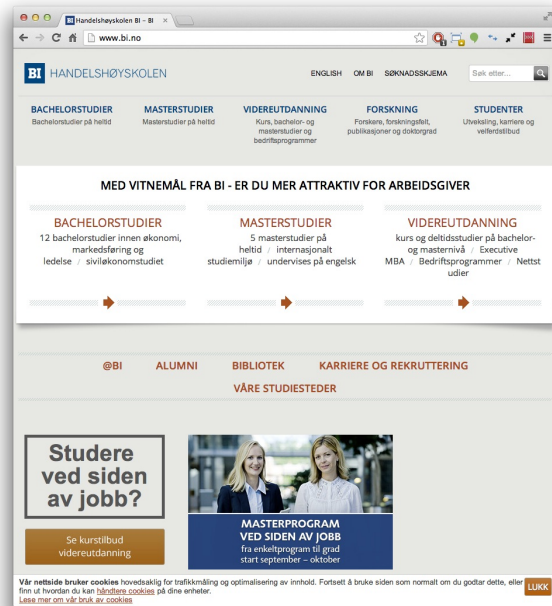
Handelshøyskolen BI – BI ×

www.bi.no

BI HANDELSHØYSKOLEN

ENGLISH OM BI SØKNADSSKJEMA Søk etter...

BACHELORSTUDIER
Bachelorstudier på heltid

MASTERSTUDIER
Masterstudier på heltid

VIDEREUTDANNING
Kurs, bachelor- og masterstudier og bedriftsprogrammer

FORSKNING
Forskere, forskningsfelt, publikasjoner og doktorgrad

STUDENTER
Utveksling, karriere og velferdstilbud

MED VITNEMÅL FRA BI - ER DU MER ATTRAKTIV FOR ARBEIDSGIVER

BACHELORSTUDIER
12 bachelorstudier innen økonomi, markedsføring og ledelse / siviløkonomstudiet

MASTERSTUDIER
5 masterstudier på heltid / internasjonalt studiemiljø / undervises på engelsk

VIDEREUTDANNING
kurs og deltidsstudier på bachelor- og masternivå / Executive MBA / Bedriftsprogrammer / Nettstudier

@BI ALUMNI BIBLIOTEK KARRIERE OG REKRUTTERING
VÅRE STUDIESTEDER

Studere ved siden av jobb?

Se kurstilbud videreutdanning

MASTERPROGRAM VED SIDEN AV JOBB
fra enkeltprogram til grad
start september – oktober

Vår nettside bruker cookies hovedsaklig for trafikkmåling og optimalisering av innhold. Fortsett å bruke siden som normalt om du godtar dette, eller finn ut hvordan du kan håndtere cookies på dine enheter.
Lese mer om vår bruk av cookies

LUKK